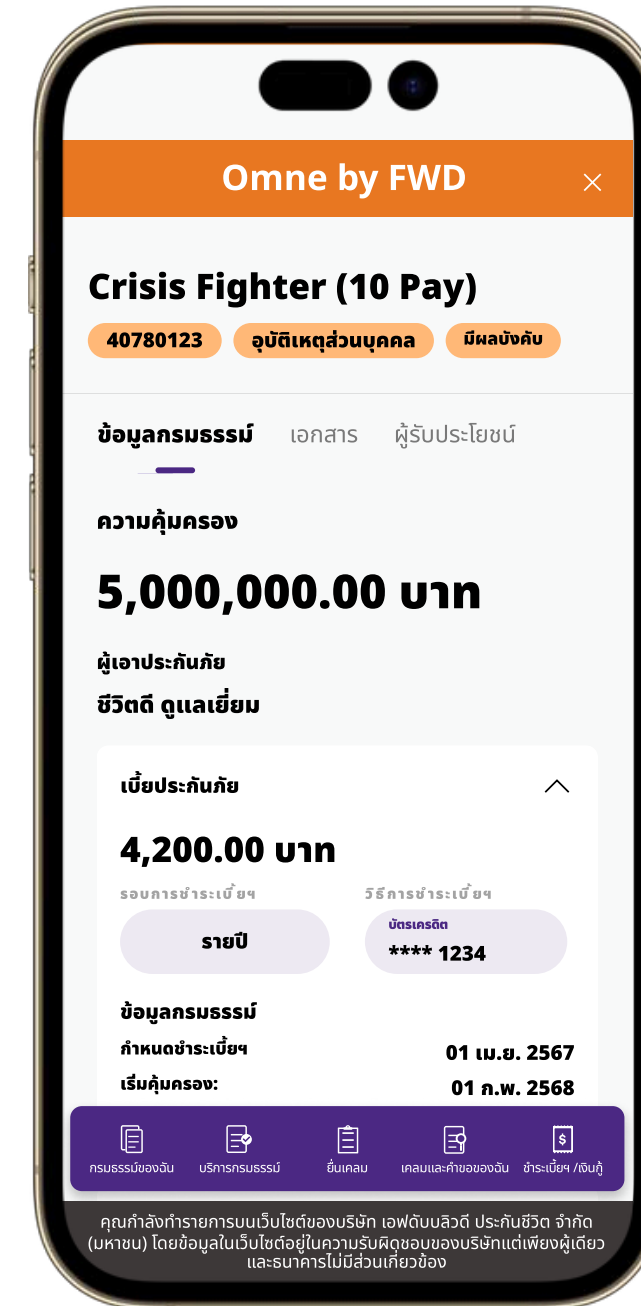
Omne by FWD

Crisis Fighter (10 Pay)

40780123 อุบัติเหตุส่วนบุคคล มีผลบังคับ

ข้อมูลกรมธรรม์ เอกสาร ผู้รับประโยชน์

ความคุ้มครอง

5,000,000.00 บาท

ผู้เอาประกันภัย

ชีวิตดี ดูแลเยี่ยม

เบี้ยประกันภัย

4,200.00 บาท

รอบการชำระเบี้ยฯ

รายปี

วิธีการชำระเบี้ยฯ

บัตรเครดิต

**** 1234

ข้อมูลกรมธรรม์

กำหนดชำระเบี้ยฯ 01 เม.ย. 2567

เริ่มคุ้มครอง: 01 ก.พ. 2568

กรมธรรม์ของฉัน บริการกรมธรรม์ ยื่นเคลม เคลมและคำขอของฉัน ชำระเบี้ยฯ /เงินกู้

คุณกำลังทำรายการบนเว็บไซต์ของบริษัท เอฟดับบลิวดี ประกันชีวิต จำกัด (มหาชน) โดยข้อมูลในเว็บไซต์อยู่ในความรับผิดชอบของบริษัทแต่เพียงผู้เดียว และธนาคารไม่มีส่วนเกี่ยวข้อง